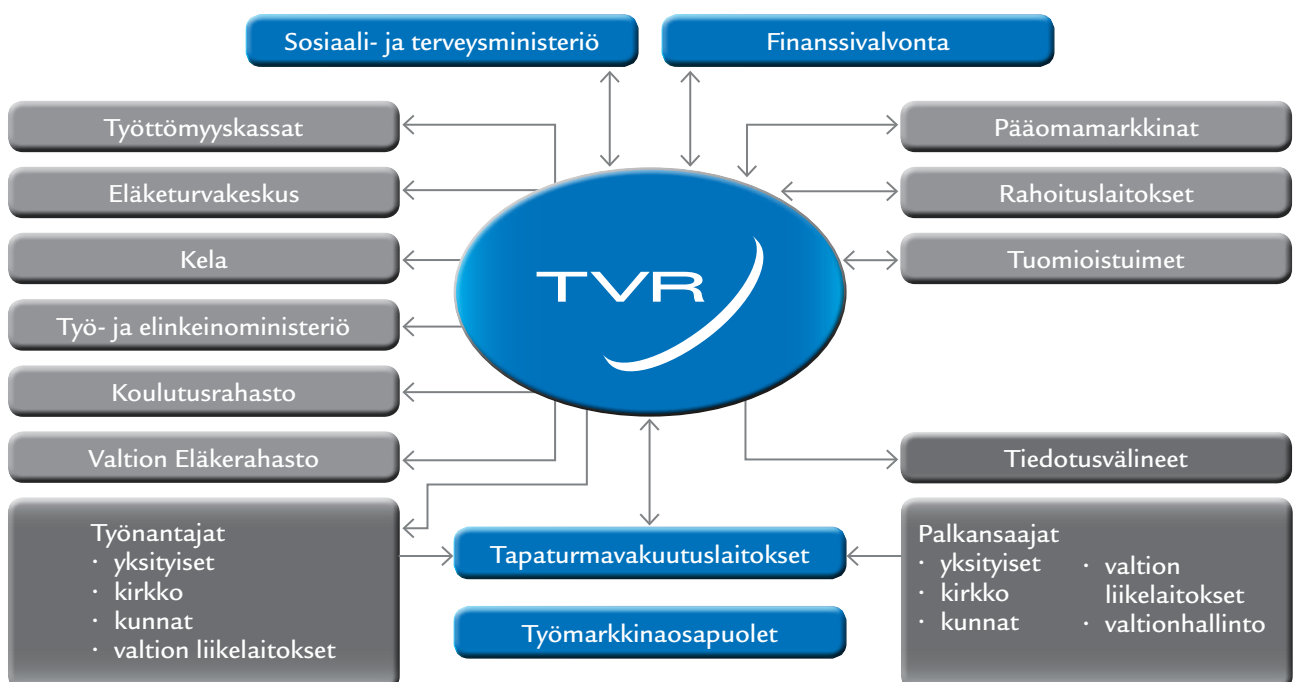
Sosiaali- ja terveysministeriö

Finanssivalvonta

Työttömyyskassat

Eläketurvakeskus

Kela

Työ- ja elinkeinoministeriö

Koulutusrahasto

Valtion Eläkerahasto

Pääomamarkkinat

Rahoituslaitokset

Tuomioistuimet

TVR

Tiedotusvälineet

Työnantajat
· yksityiset
· kirkko
· kunnat
· valtion liikelaitokset

Tapaturmavakuutuslaitokset

Työmarkkinaosapuolet

Palkansaajat
· yksityiset
· kirkko
· kunnat
· valtion liikelaitokset
· valtionhallinto